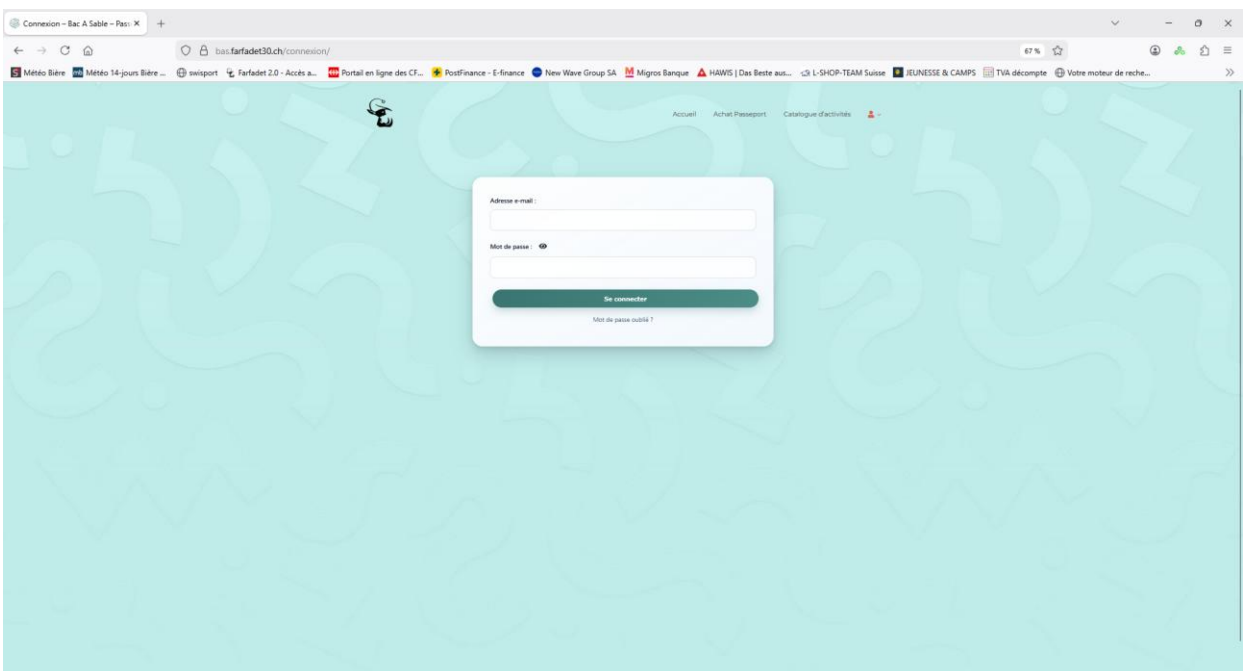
Connexion – Bac A Sable – Pass ×

bas.farfadet30.ch/connexion/

67 %

Météo Bière  Météo 14-jours Bière ...  swisport  Farfadet 2.0 - Accès a...  Portail en ligne des CF...  PostFinance - E-finance  New Wave Group SA  Migros Banque  HAWIS | Das Beste aus...  L-SHOP-TEAM Suisse  JEUNESSE & CAMPS  TVA décompte  Votre moteur de reche...

Accueil  Achat Passeport  Catalogue d'activités

Adresse e-mail :

Mot de passe :

Se connecter

Mot de passe oublié ?